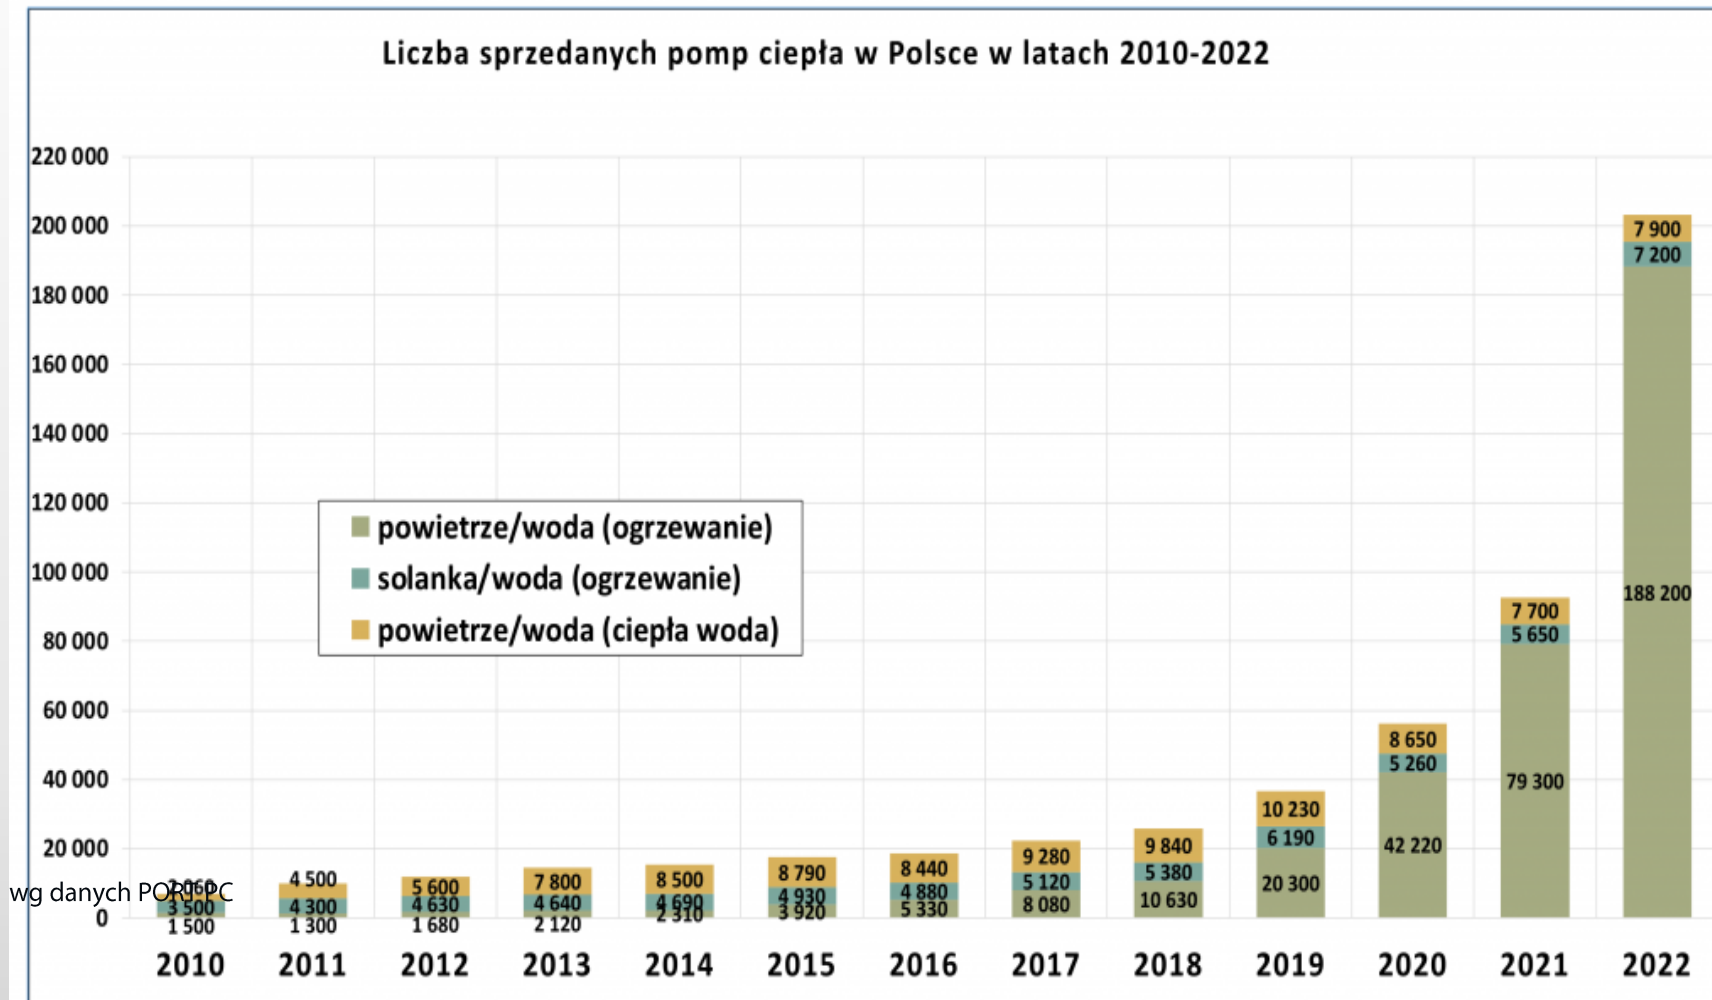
Liczba sprzedanych pomp ciepła w Polsce w latach 2010-2022

220 000
200 000
180 000
160 000
140 000
120 000
100 000
80 000
60 000
40 000
20 000
0

powietrze/woda (ogrzewanie)
solanka/woda (ogrzewanie)
powietrze/woda (ciepła woda)

wg danych PORT PC

| | 2010 | 2011 | 2012 | 2013 | 2014 | 2015 | 2016 | 2017 | 2018 | 2019 | 2020 | 2021 | 2022 |
|---|---|---|---|---|---|---|---|---|---|---|---|---|---|
| powietrze/woda (ciepła woda) | 2 060 | 4 500 | 5 600 | 7 800 | 8 500 | 8 790 | 8 440 | 9 280 | 9 840 | 10 230 | 8 650 | 7 700 | 7 900 |
| solanka/woda (ogrzewanie) | 3 500 | 4 300 | 4 630 | 4 640 | 4 690 | 4 930 | 4 880 | 5 120 | 5 380 | 6 190 | 5 260 | 5 650 | 7 200 |
| powietrze/woda (ogrzewanie) | 1 500 | 1 300 | 1 680 | 2 120 | 2 310 | 3 920 | 5 330 | 8 080 | 10 630 | 20 300 | 42 220 | 79 300 | 188 200 |